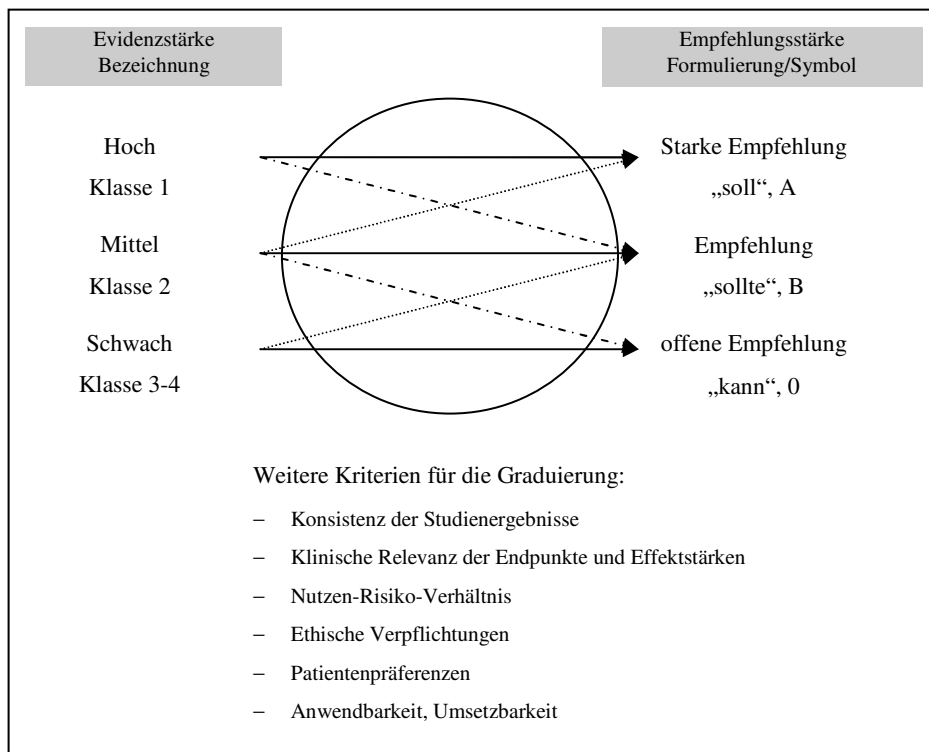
Evidenzstärke
Bezeichnung

Empfehlungsstärke
Formulierung/Symbol

Hoch
Klasse 1

Starke Empfehlung
„soll“, A

Mittel
Klasse 2

Empfehlung
„sollte“, B

Schwach
Klasse 3-4

offene Empfehlung
„kann“, 0

Weitere Kriterien für die Graduierung:

– Konsistenz der Studienergebnisse
– Klinische Relevanz der Endpunkte und Effektstärken
– Nutzen-Risiko-Verhältnis
– Ethische Verpflichtungen
– Patientenpräferenzen
– Anwendbarkeit, Umsetzbarkeit